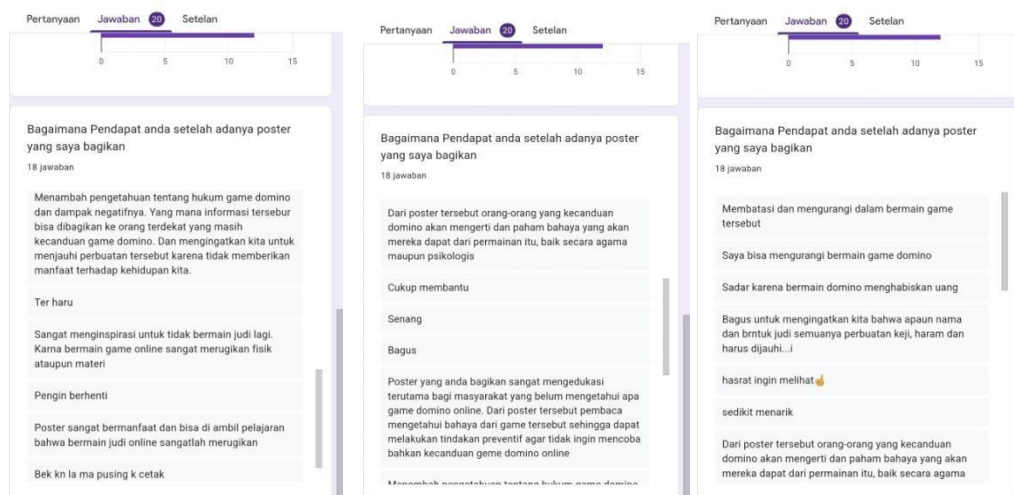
Pertanyaan Jawaban 20 Setelan

0 5 10 15

Bagaimana Pendapat anda setelah adanya poster yang saya bagikan

18 jawaban

Menambah pengetahuan tentang hukum game domino dan dampak negatifnya. Yang mana informasi tersebut bisa dibagikan ke orang terdekat yang masih kecanduan game domino. Dan mengingatkan kita untuk menjauhi perbuatan tersebut karena tidak memberikan manfaat terhadap kehidupan kita.

Ter haru

Sangat menginspirasi untuk tidak bermain judi lagi. Karna bermain game online sangat merugikan fisik ataupun materi

Pengin berhenti

Poster sangat bermanfaat dan bisa di ambil pelajaran bahwa bermain judi online sangatlah merugikan

Bek kn la ma pusing k cetak

Pertanyaan Jawaban 20 Setelan

0 5 10 15

Bagaimana Pendapat anda setelah adanya poster yang saya bagikan

18 jawaban

Dari poster tersebut orang-orang yang kecanduan domino akan mengerti dan paham bahaya yang akan mereka dapat dari permainan itu, baik secara agama maupun psikologis

Cukup membantu

Senang

Bagus

Poster yang anda bagikan sangat mengedukasi terutama bagi masyarakat yang belum mengetahui apa game domino online. Dari poster tersebut pembaca mengetahui bahaya dari game tersebut sehingga dapat melakukan tindakan preventif agar tidak ingin mencoba bahkan kecanduan geme domino online

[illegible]

Pertanyaan Jawaban 20 Setelan

0 5 10 15

Bagaimana Pendapat anda setelah adanya poster yang saya bagikan

18 jawaban

Membatasi dan mengurangi dalam bermain game tersebut

Saya bisa mengurangi bermain game domino

Sadar karena bermain domino menghabiskan uang

Bagus untuk mengingatkan kita bahwa apaun nama dan brntuk judi semuanya perbuatan keji, haram dan harus dijauhi...i

hasrat ingin melihat👌

sedikit menarik

Dari poster tersebut orang-orang yang kecanduan domino akan mengerti dan paham bahaya yang akan mereka dapat dari permainan itu, baik secara agama